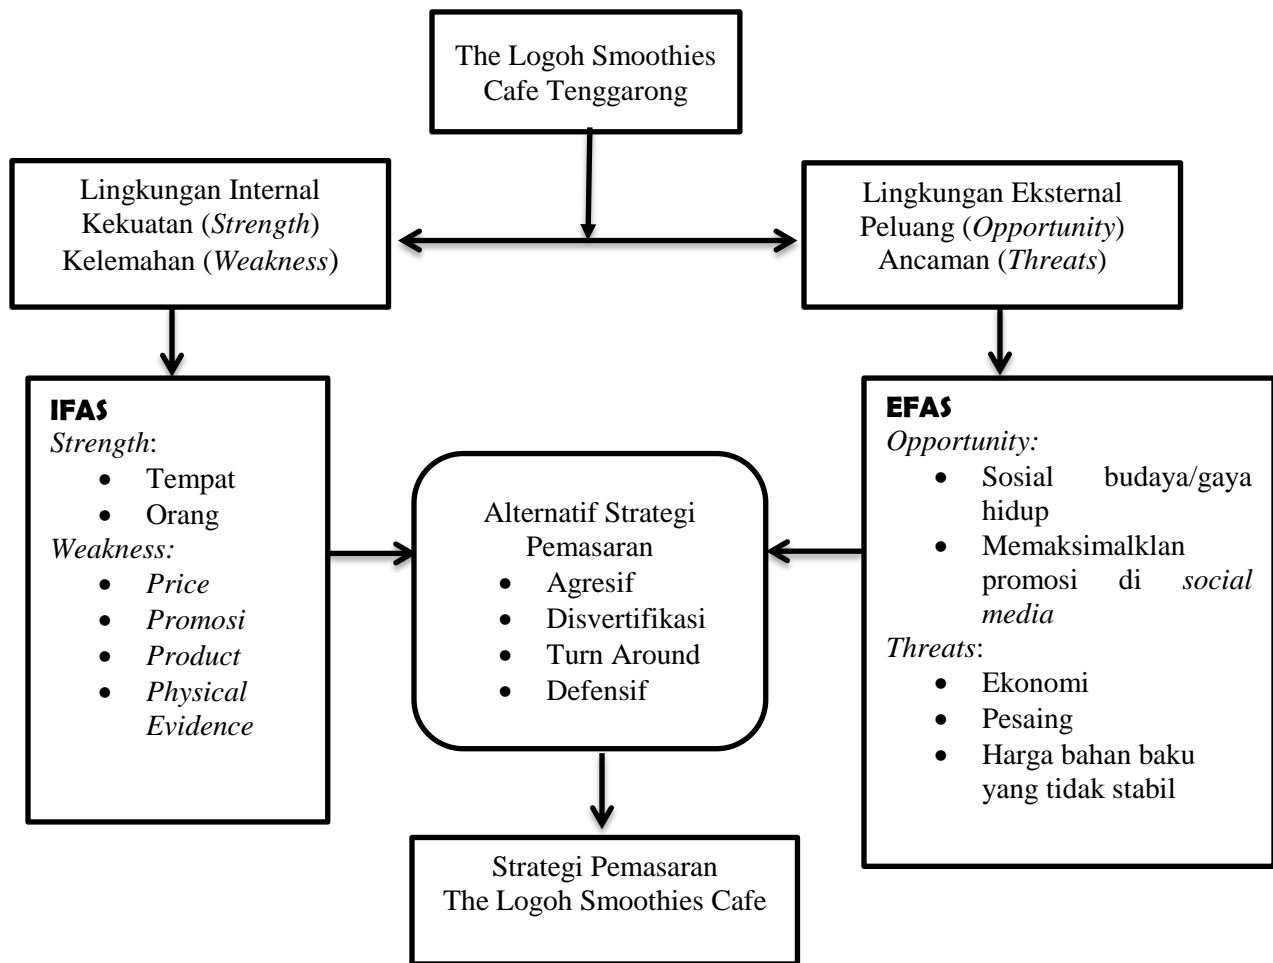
The Logoh Smoothies Cafe Tenggarong

Lingkungan Internal
Kekuatan (*Strength*)
Kelemahan (*Weakness*)

Lingkungan Eksternal
Peluang (*Opportunity*)
Ancaman (*Threats*)

IFAS
*Strength*:
- Tempat
- Orang

*Weakness:*
- *Price*
- *Promosi*
- *Product*
- *Physical Evidence*

Alternatif Strategi Pemasaran
- Agresif
- Disvertifikasi
- Turn Around
- Defensif

EFAS
*Opportunity:*
- Sosial budaya/gaya hidup
- Memaksimalklan promosi di *social media*

*Threats*:
- Ekonomi
- Pesaing
- Harga bahan baku yang tidak stabil

Strategi Pemasaran
The Logoh Smoothies Cafe